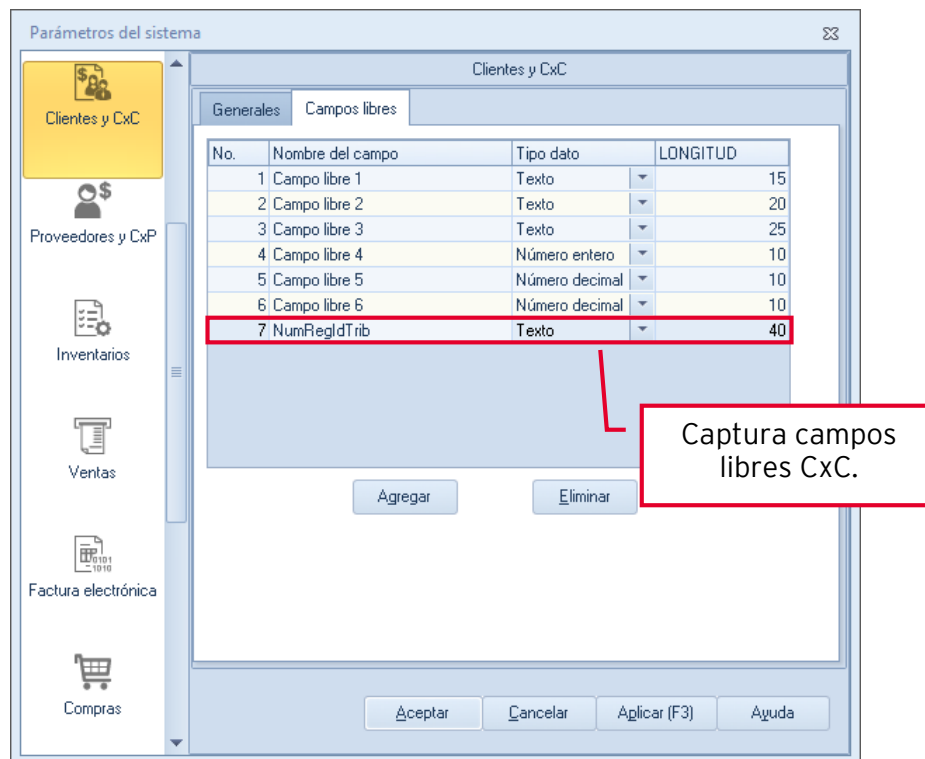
Parámetros del sistema

Clientes y CxC

Proveedores y CxP

Inventarios

Ventas

Factura electrónica

Compras

Clientes y CxC

Generales | Campos libres

| No. | Nombre del campo | Tipo dato | LONGITUD |
|---|---|---|---|
| 1 | Campo libre 1 | Texto | 15 |
| 2 | Campo libre 2 | Texto | 20 |
| 3 | Campo libre 3 | Texto | 25 |
| 4 | Campo libre 4 | Número entero | 10 |
| 5 | Campo libre 5 | Número decimal | 10 |
| 6 | Campo libre 6 | Número decimal | 10 |
| 7 | NumRegIdTrib | Texto | 40 |

Captura campos libres CxC.

Agregar

Eliminar

Aceptar

Cancelar

Aplicar (F3)

Ayuda